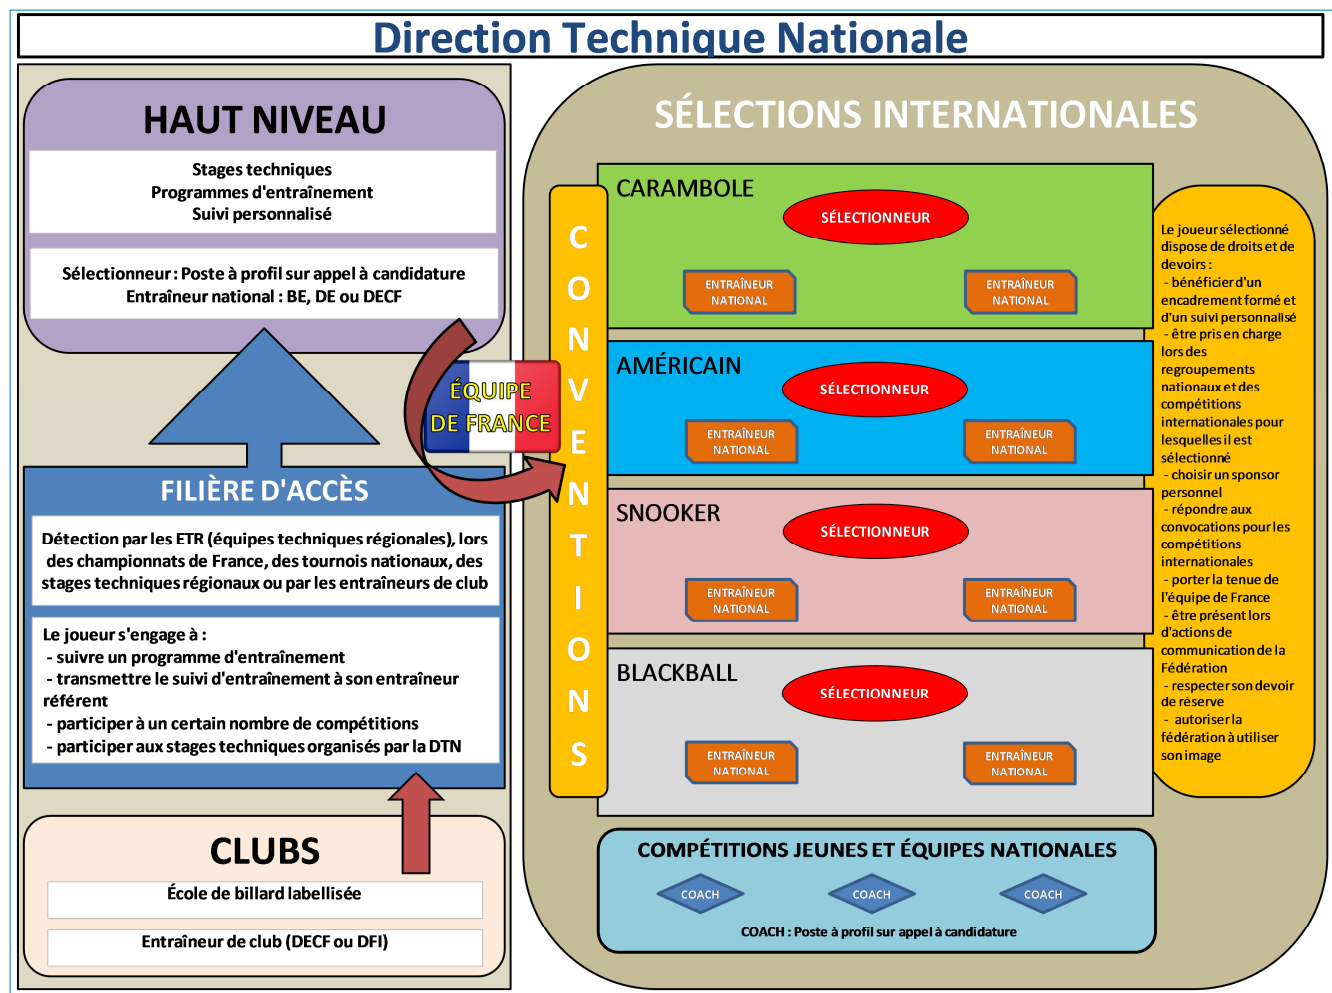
Direction Technique Nationale

HAUT NIVEAU

Stages techniques
Programmes d'entraînement
Suivi personnalisé

Sélectionneur : Poste à profil sur appel à candidature
Entraîneur national : BE, DE ou DECF

ÉQUIPE DE FRANCE

FILIÈRE D'ACCÈS

Détection par les ETR (équipes techniques régionales), lors des championnats de France, des tournois nationaux, des stages techniques régionaux ou par les entraîneurs de club

Le joueur s'engage à :
- suivre un programme d'entraînement
- transmettre le suivi d'entraînement à son entraîneur référent
- participer à un certain nombre de compétitions
- participer aux stages techniques organisés par la DTN

CLUBS

École de billard labellisée

Entraîneur de club (DECF ou DFI)

SÉLECTIONS INTERNATIONALES

CONVENTIONS

CARAMBOLE
SÉLECTIONNEUR
ENTRAÎNEUR NATIONAL
ENTRAÎNEUR NATIONAL

AMÉRICAIN
SÉLECTIONNEUR
ENTRAÎNEUR NATIONAL
ENTRAÎNEUR NATIONAL

SNOOKER
SÉLECTIONNEUR
ENTRAÎNEUR NATIONAL
ENTRAÎNEUR NATIONAL

BLACKBALL
SÉLECTIONNEUR
ENTRAÎNEUR NATIONAL
ENTRAÎNEUR NATIONAL

Le joueur sélectionné dispose de droits et de devoirs :
- bénéficier d'un encadrement formé et d'un suivi personnalisé
- être pris en charge lors des regroupements nationaux et des compétitions internationales pour lesquelles il est sélectionné
- choisir un sponsor personnel
- répondre aux convocations pour les compétitions internationales
- porter la tenue de l'équipe de France
- être présent lors d'actions de communication de la Fédération
- respecter son devoir de réserve
- autoriser la fédération à utiliser son image

COMPÉTITIONS JEUNES ET ÉQUIPES NATIONALES
COACH
COACH
COACH
COACH : Poste à profil sur appel à candidature